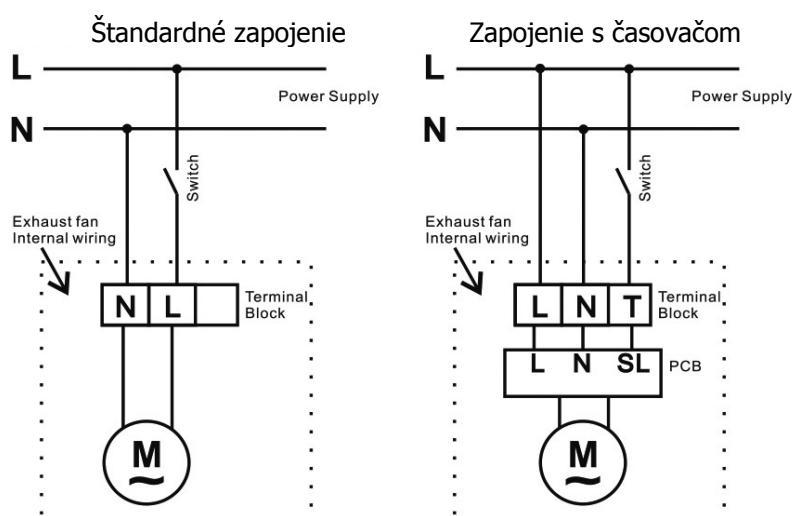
Štandardné zapojenie

L
N
Power Supply
Switch
Exhaust fan
Internal wiring
N L
Terminal Block
M
~

Zapojenie s časovačom

L
N
Power Supply
Switch
Exhaust fan
Internal wiring
L N T
Terminal Block
L N SL
PCB
M
~